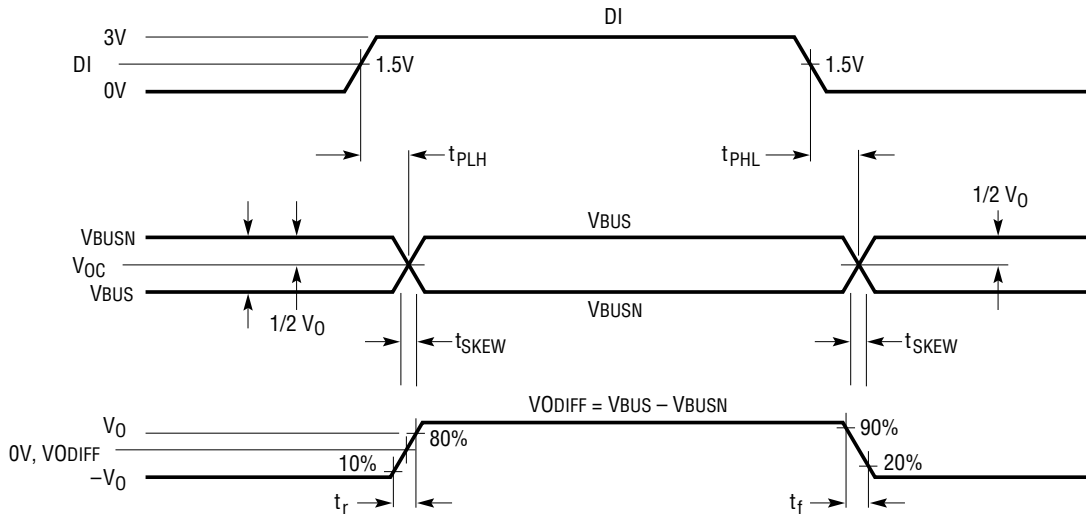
DI

3V

DI

1.5V

0V

1.5V

$t_{PLH}$

$t_{PHL}$

1/2 $V_O$

VBUSN

VBUS

$V_{OC}$

VBUS

VBUSN

1/2 $V_O$

$t_{SKEW}$

$t_{SKEW}$

VODIFF = VBUS – VBUSN

$V_O$

90%

80%

0V, VODIFF

10%

20%

$-V_O$

$t_r$

$t_f$